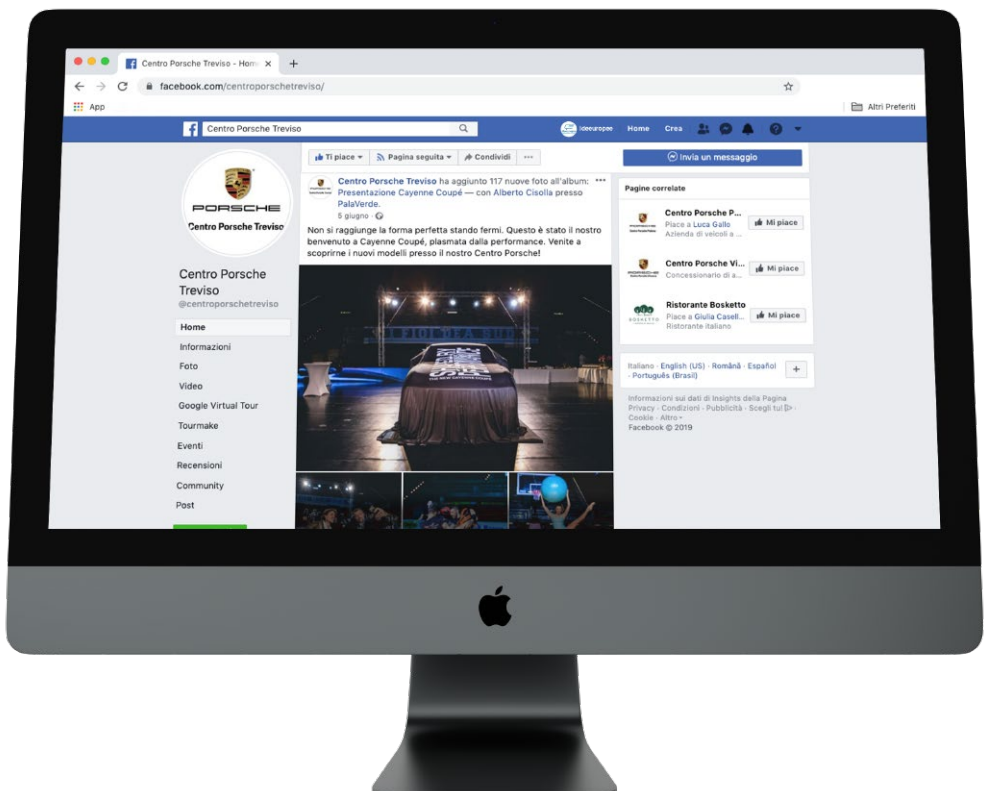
Centro Porsche Treviso - Home ×
facebook.com/centroporschetreviso/
App
Altri Preferiti
Centro Porsche Treviso
Ideeuropee Home Crea

PORSCHE
Centro Porsche Treviso

Centro Porsche Treviso
@centroporschetreviso

Home
Informazioni
Foto
Video
Google Virtual Tour
Tourmake
Eventi
Recensioni
Community
Post

Ti piace ▾ Pagina seguita ▾ Condividi ···

Centro Porsche Treviso ha aggiunto 117 nuove foto all'album: Presentazione Cayenne Coupé — con Alberto Cisolla presso PalaVerde.
5 giugno ·

Non si raggiunge la forma perfetta stando fermi. Questo è stato il nostro benvenuto a Cayenne Coupé, plasmata dalla performance. Venite a scoprirne i nuovi modelli presso il nostro Centro Porsche!

Invia un messaggio

Pagine correlate

Centro Porsche P...
Place a Luca Gallo
Azienda di veicoli a ...
Mi piace

Centro Porsche Vi...
Concessionario di a...
Mi piace

Ristorante Bosketto
Place a Giulia Casell...
Ristorante italiano
Mi piace

Italiano · English (US) · Română · Español · Português (Brasil)

Informazioni sui dati di Insights della Pagina
Privacy · Condizioni · Pubblicità · Scegli tu! · Cookie · Altro ·
Facebook © 2019